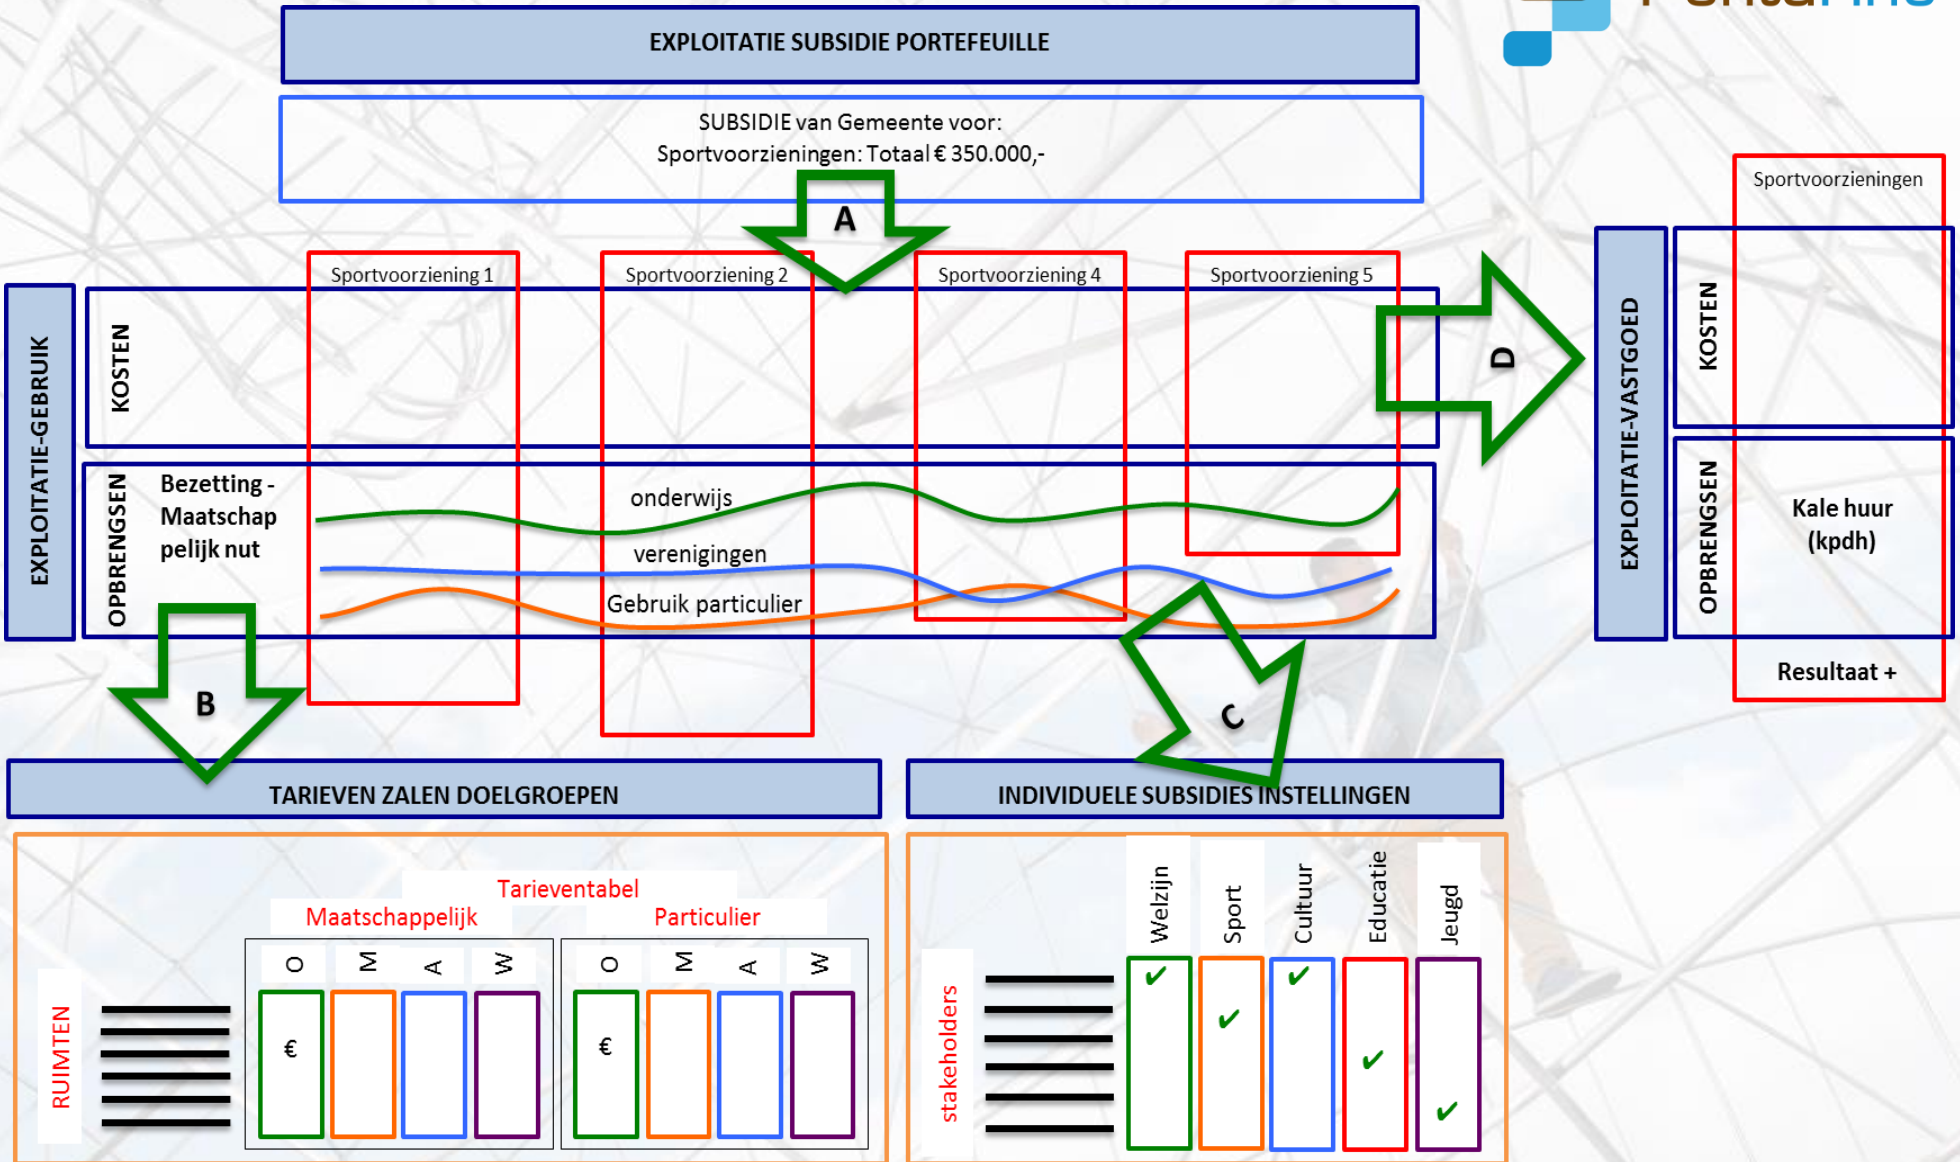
EXPLOITATIE SUBSIDIE PORTEFEUILLE

SUBSIDIE van Gemeente voor:
Sportvoorzieningen: Totaal € 350.000,-

A

Sportvoorziening 1
Sportvoorziening 2
Sportvoorziening 4
Sportvoorziening 5

EXPLOITATIE-GEBRUIK
KOSTEN
OPBRENGSEN
Bezetting - Maatschappelijk nut
onderwijs
verenigingen
Gebruik particulier

D

Sportvoorzieningen
EXPLOITATIE-VASTGOED
KOSTEN
OPBRENGSEN
Kale huur (kpdh)
Resultaat +

B
C

TARIEVEN ZALEN DOELGROEPEN
INDIVIDUELE SUBSIDIES INSTELLINGEN

Tarieventabel
Maatschappelijk
Particulier
O M A W
O M A W
RUIMTEN
€
€

stakeholders
Welzijn
Sport
Cultuur
Educatie
Jeugd
✔ ✔ ✔ ✔ ✔